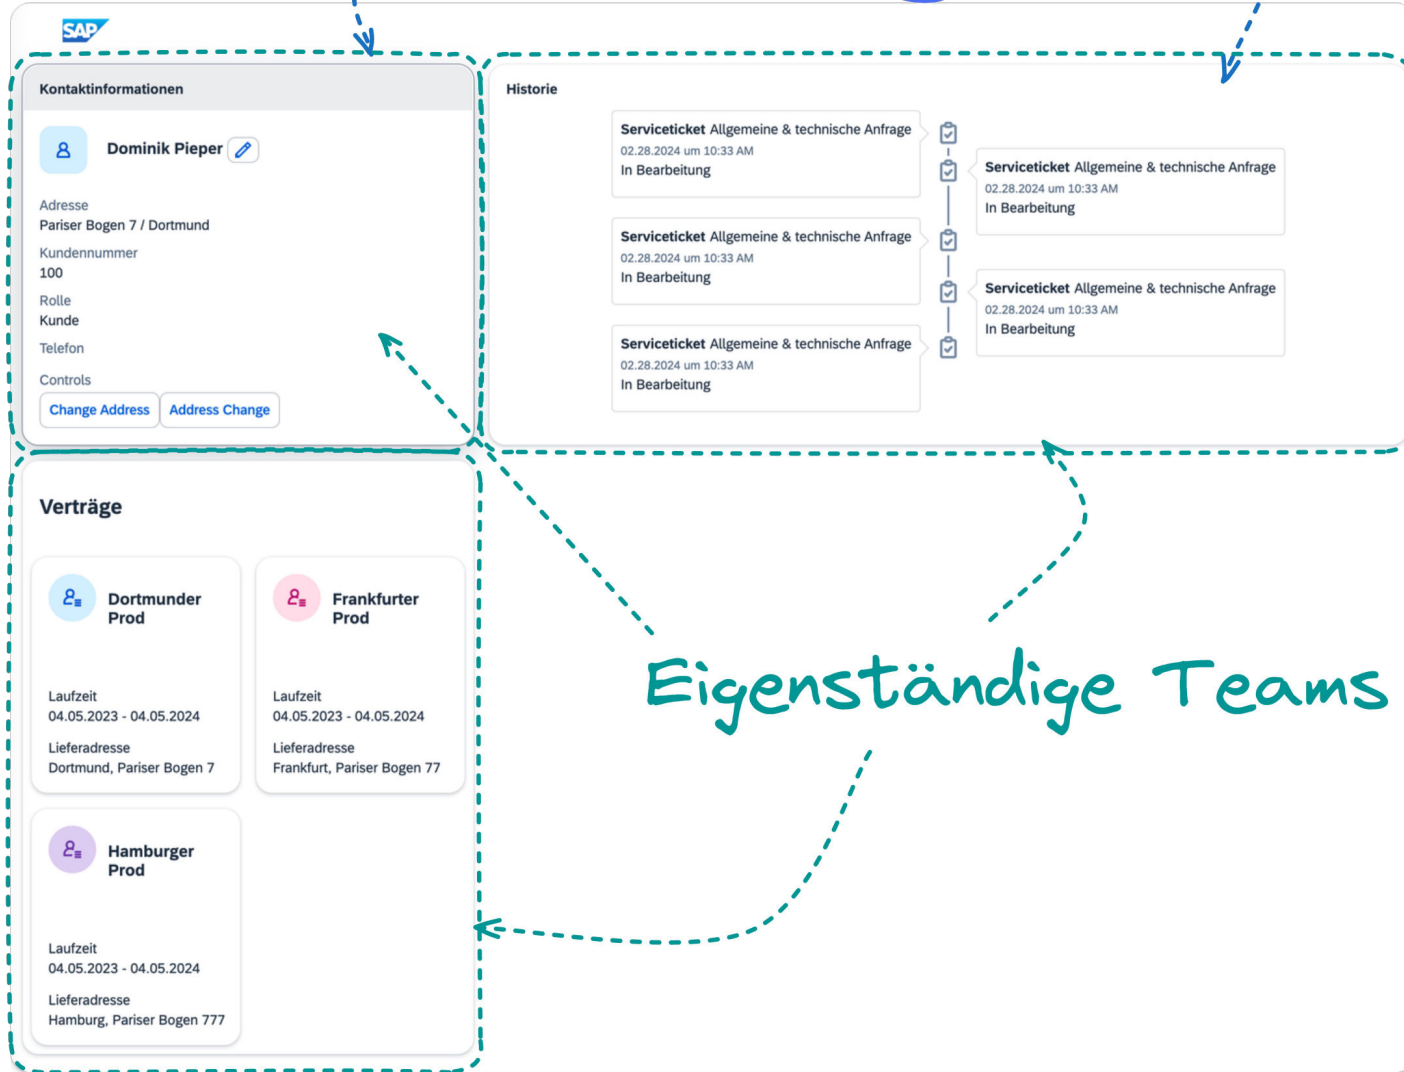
SAP

Kontaktinformationen

Dominik Pieper

Adresse
Pariser Bogen 7 / Dortmund

Kundennummer
100

Rolle
Kunde

Telefon

Controls
Change Address Address Change

Historie

Serviceticket Allgemeine & technische Anfrage
02.28.2024 um 10:33 AM
In Bearbeitung

Serviceticket Allgemeine & technische Anfrage
02.28.2024 um 10:33 AM
In Bearbeitung

Serviceticket Allgemeine & technische Anfrage
02.28.2024 um 10:33 AM
In Bearbeitung

Serviceticket Allgemeine & technische Anfrage
02.28.2024 um 10:33 AM
In Bearbeitung

Serviceticket Allgemeine & technische Anfrage
02.28.2024 um 10:33 AM
In Bearbeitung

Verträge

Dortmunder Prod

Laufzeit
04.05.2023 - 04.05.2024

Lieferadresse
Dortmund, Pariser Bogen 7

Frankfurter Prod

Laufzeit
04.05.2023 - 04.05.2024

Lieferadresse
Frankfurt, Pariser Bogen 77

Hamburger Prod

Laufzeit
04.05.2023 - 04.05.2024

Lieferadresse
Hamburg, Pariser Bogen 777

Eigenständige Teams